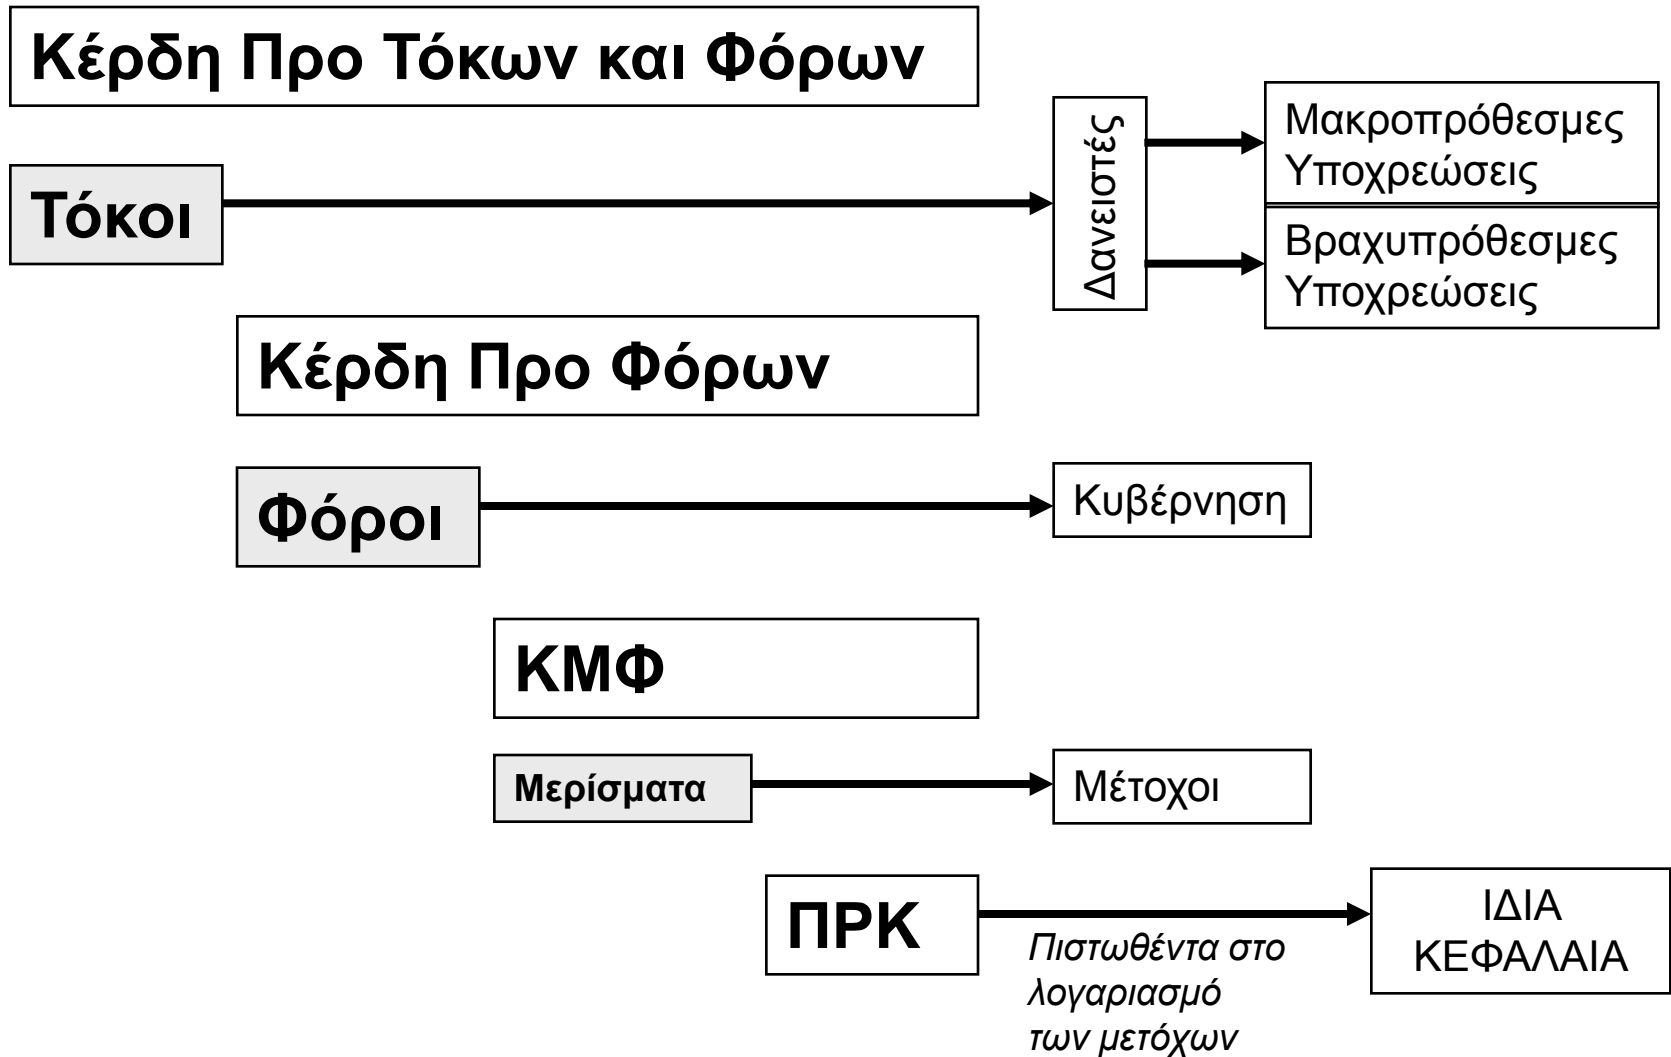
Κέρδη Προ Τόκων και Φόρων

Τόκοι

Δανειστές

Μακροπρόθεσμες Υποχρεώσεις

Βραχυπρόθεσμες Υποχρεώσεις

Κέρδη Προ Φόρων

Φόροι

Κυβέρνηση

ΚΜΦ

Μερίσματα

Μέτοχοι

ΠΡΚ

Πιστωθέντα στο λογαριασμό των μετόχων

ΙΔΙΑ ΚΕΦΑΛΑΙΑ